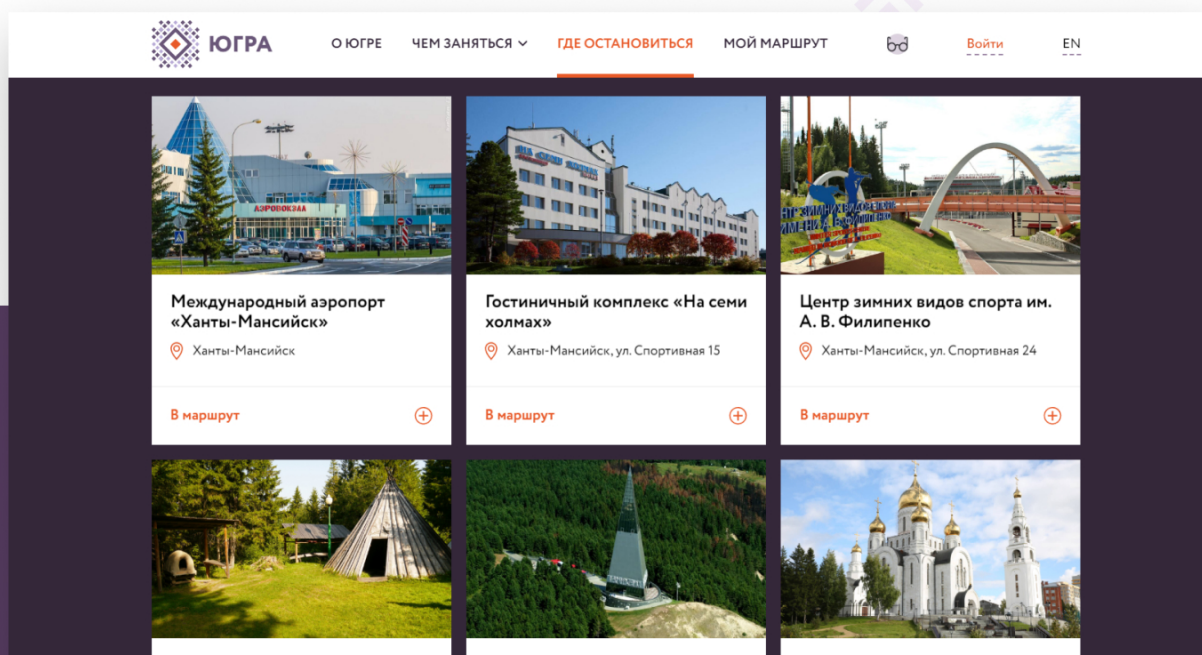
ЮГРА

О ЮГРЕ ЧЕМ ЗАНЯТЬСЯ ГДЕ ОСТАНОВИТЬСЯ МОЙ МАРШРУТ Войти EN

АЭРОВОКЗАЛ

Международный аэропорт «Ханты-Мансийск»

Ханты-Мансийск

В маршрут

Гостиничный комплекс «На семи холмах»

Ханты-Мансийск, ул. Спортивная 15

В маршрут

Центр зимних видов спорта им. А. В. Филипенко

Ханты-Мансийск, ул. Спортивная 24

В маршрут